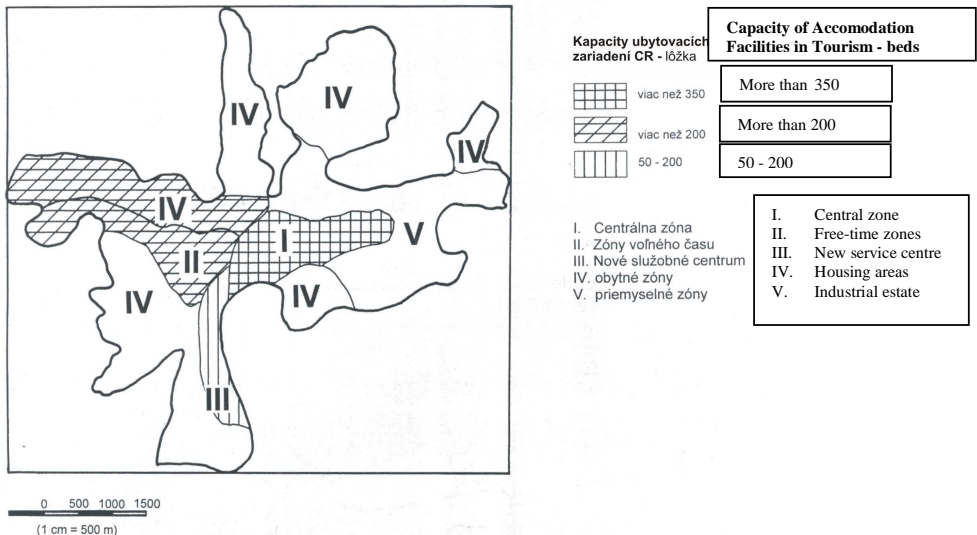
IV

IV

IV

IV

I

V

II

IV

IV

III

0 500 1000 1500
(1 cm = 500 m)

Kapacity ubytovacích zariadení CR - lôžka

Capacity of Accomodation Facilities in Tourism - beds

viac než 350

More than 350

viac než 200

More than 200

50 - 200

50 - 200

I. Centrálna zóna
II. Zóny voľného času
III. Nové služobné centrum
IV. obytné zóny
V. priemyselné zóny

I. Central zone
II. Free-time zones
III. New service centre
IV. Housing areas
V. Industrial estate